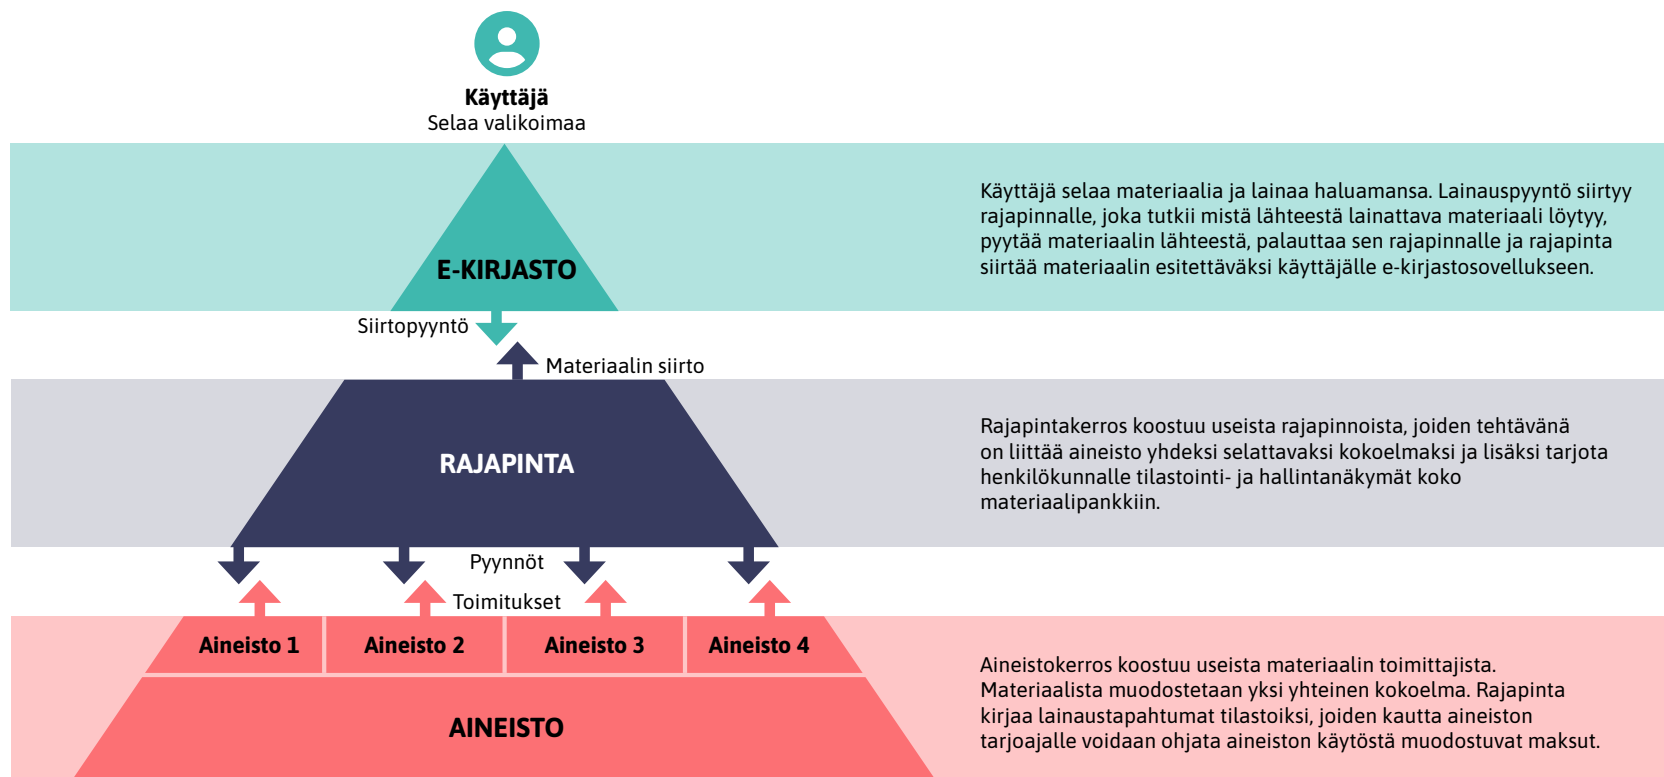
Käyttäjä
Selaa valikoimaa

E-KIRJASTO

Käyttäjä selaa materiaalia ja lainaa haluamansa. Lainauspyyntö siirtyy rajapinnalle, joka tutkii mistä lähteestä lainattava materiaali löytyy, pyytää materiaalin lähteestä, palauttaa sen rajapinnalle ja rajapinta siirtää materiaalin esitettäväksi käyttäjälle e-kirjastosovellukseen.

Siirtopyyntö

Materiaalin siirto

RAJAPINTA

Rajapintakerros koostuu useista rajapinnoista, joiden tehtävänä on liittää aineisto yhdeksi selattavaksi kokoelmaksi ja lisäksi tarjota henkilökunnalle tilastointi- ja hallintanäkymät koko materiaalipankkiin.

Pyynnöt

Toimitukset

Aineisto 1

Aineisto 2

Aineisto 3

Aineisto 4

AINEISTO

Aineistokerros koostuu useista materiaalin toimittajista. Materiaalista muodostetaan yksi yhteinen kokoelma. Rajapinta kirjaa lainaustapahtumat tilastoiksi, joiden kautta aineiston tarjoajalle voidaan ohjata aineiston käytöstä muodostuvat maksut.